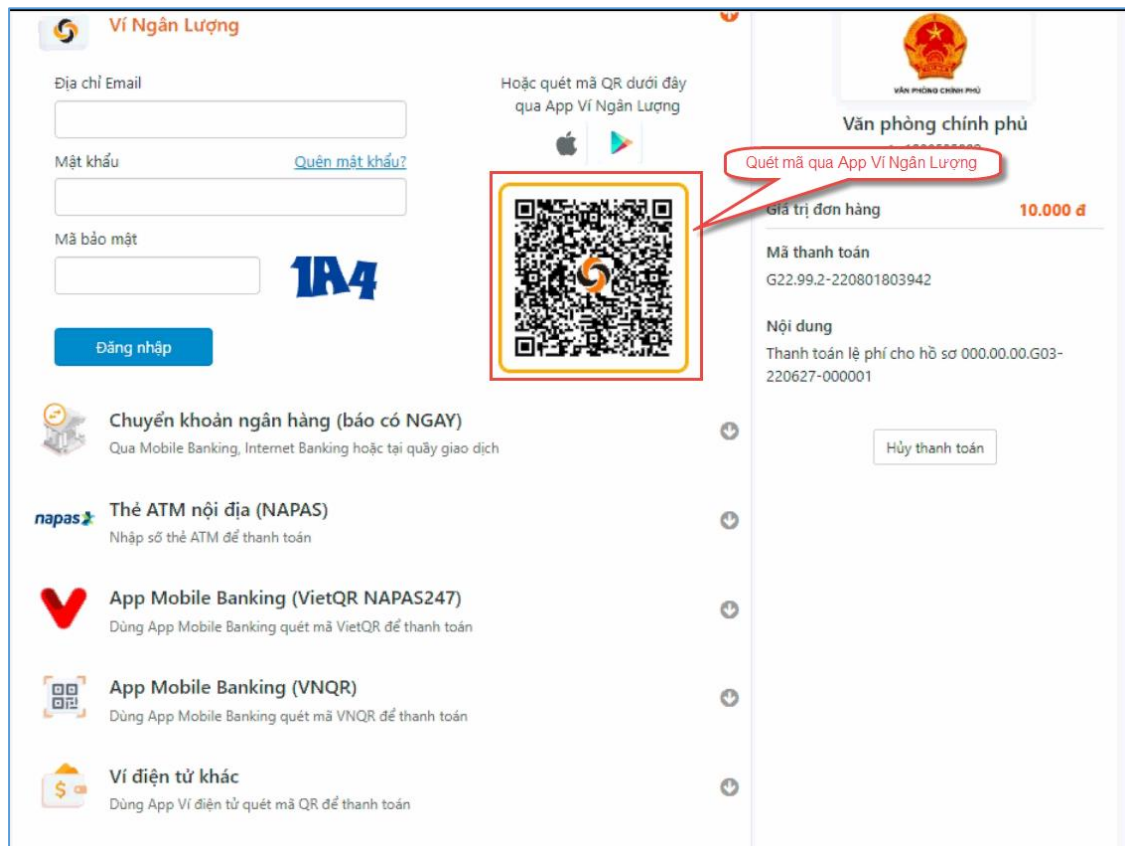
Ví Ngân Lượng

Địa chỉ Email

Mật khẩu

Quên mật khẩu?

Mã bảo mật

1A4

Đăng nhập

Hoặc quét mã QR dưới đây qua App Ví Ngân Lượng

Quét mã qua App Ví Ngân Lượng

VĂN PHÒNG CHÍNH PHỦ

Văn phòng chính phủ

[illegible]

Giá trị đơn hàng

10.000 đ

Mã thanh toán

G22.99.2-220801803942

Nội dung

Thanh toán lệ phí cho hồ sơ 000.00.00.G03-220627-000001

Hủy thanh toán

Chuyển khoản ngân hàng (báo có NGAY)

Qua Mobile Banking, Internet Banking hoặc tại quầy giao dịch

napas

Thẻ ATM nội địa (NAPAS)

Nhập số thẻ ATM để thanh toán

App Mobile Banking (VietQR NAPAS247)

Dùng App Mobile Banking quét mã VietQR để thanh toán

App Mobile Banking (VNQR)

Dùng App Mobile Banking quét mã VNQR để thanh toán

Ví điện tử khác

Dùng App Ví điện tử quét mã QR để thanh toán